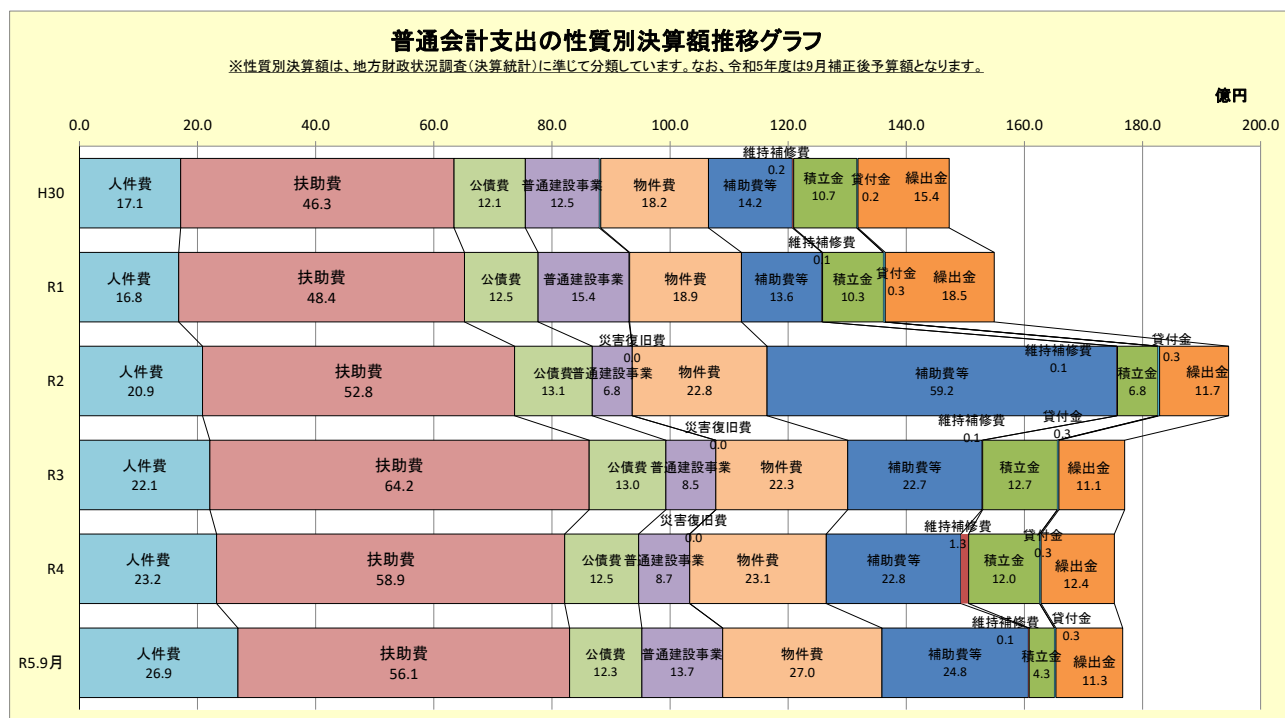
普通会計支出の性質別決算額推移グラフ
※性質別決算額は、地方財政状況調査(決算統計)に準じて分類しています。なお、令和5年度は9月補正後予算額となります。

億円

0.0 20.0 40.0 60.0 80.0 100.0 120.0 140.0 160.0 180.0 200.0

H30
人件費 17.1
扶助費 46.3
公債費 12.1
普通建設事業 12.5
物件費 18.2
補助費等 14.2
維持補修費 0.2
積立金 10.7
貸付金 0.2
繰出金 15.4

R1
人件費 16.8
扶助費 48.4
公債費 12.5
普通建設事業 15.4
物件費 18.9
補助費等 13.6
維持補修費 0.1
積立金 10.3
貸付金 0.3
繰出金 18.5

R2
人件費 20.9
扶助費 52.8
公債費 13.1
普通建設事業 6.8
災害復旧費 0.0
物件費 22.8
補助費等 59.2
維持補修費 0.1
積立金 6.8
貸付金 0.3
繰出金 11.7

R3
人件費 22.1
扶助費 64.2
公債費 13.0
普通建設事業 8.5
災害復旧費 0.0
物件費 22.3
補助費等 22.7
維持補修費 0.1
積立金 12.7
貸付金 0.3
繰出金 11.1

R4
人件費 23.2
扶助費 58.9
公債費 12.5
普通建設事業 8.7
災害復旧費 0.0
物件費 23.1
補助費等 22.8
維持補修費 1.3
積立金 12.0
貸付金 0.3
繰出金 12.4

R5.9月
人件費 26.9
扶助費 56.1
公債費 12.3
普通建設事業 13.7
物件費 27.0
補助費等 24.8
維持補修費 0.1
積立金 4.3
貸付金 0.3
繰出金 11.3